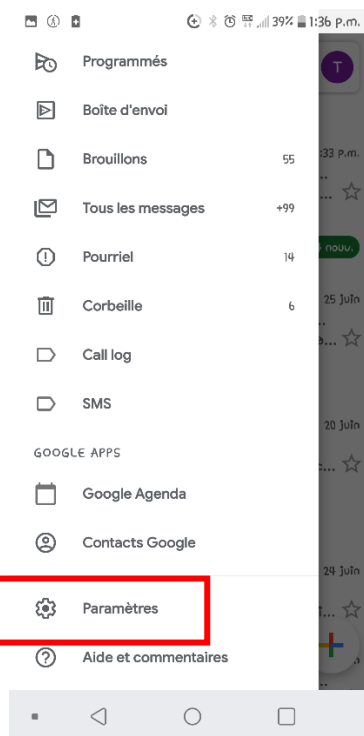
39% 1:36 p.m.

Programmés

Boîte d'envoi

Brouillons 55

Tous les messages +99

Pourriel 14

Corbeille 6

Call log

SMS

GOOGLE APPS

Google Agenda

Contacts Google

Paramètres

Aide et commentaires

T

:33 p.m.

nouv.

25 juin

20 juin

24 juin